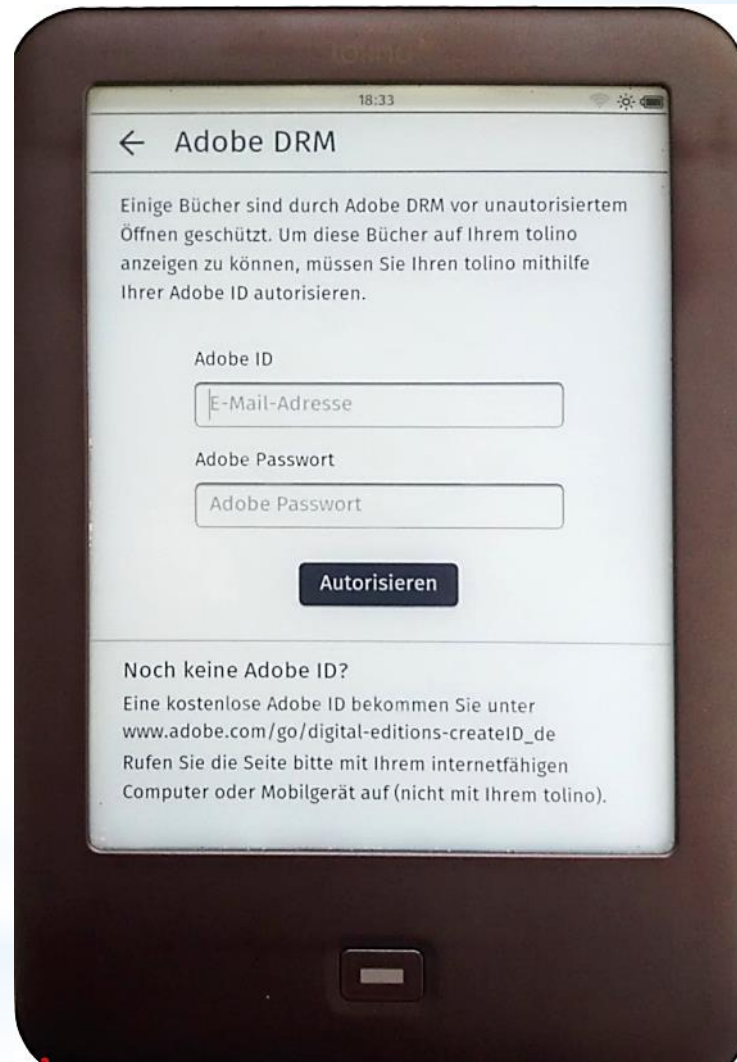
tolino

18:33

← Adobe DRM

Einige Bücher sind durch Adobe DRM vor unautorisiertem Öffnen geschützt. Um diese Bücher auf Ihrem tolino anzeigen zu können, müssen Sie Ihren tolino mithilfe Ihrer Adobe ID autorisieren.

Adobe ID

E-Mail-Adresse

Adobe Passwort

Adobe Passwort

Autorisieren

Noch keine Adobe ID?

Eine kostenlose Adobe ID bekommen Sie unter www.adobe.com/go/digital-editions-createID_de
Rufen Sie die Seite bitte mit Ihrem internetfähigen Computer oder Mobilgerät auf (nicht mit Ihrem tolino).